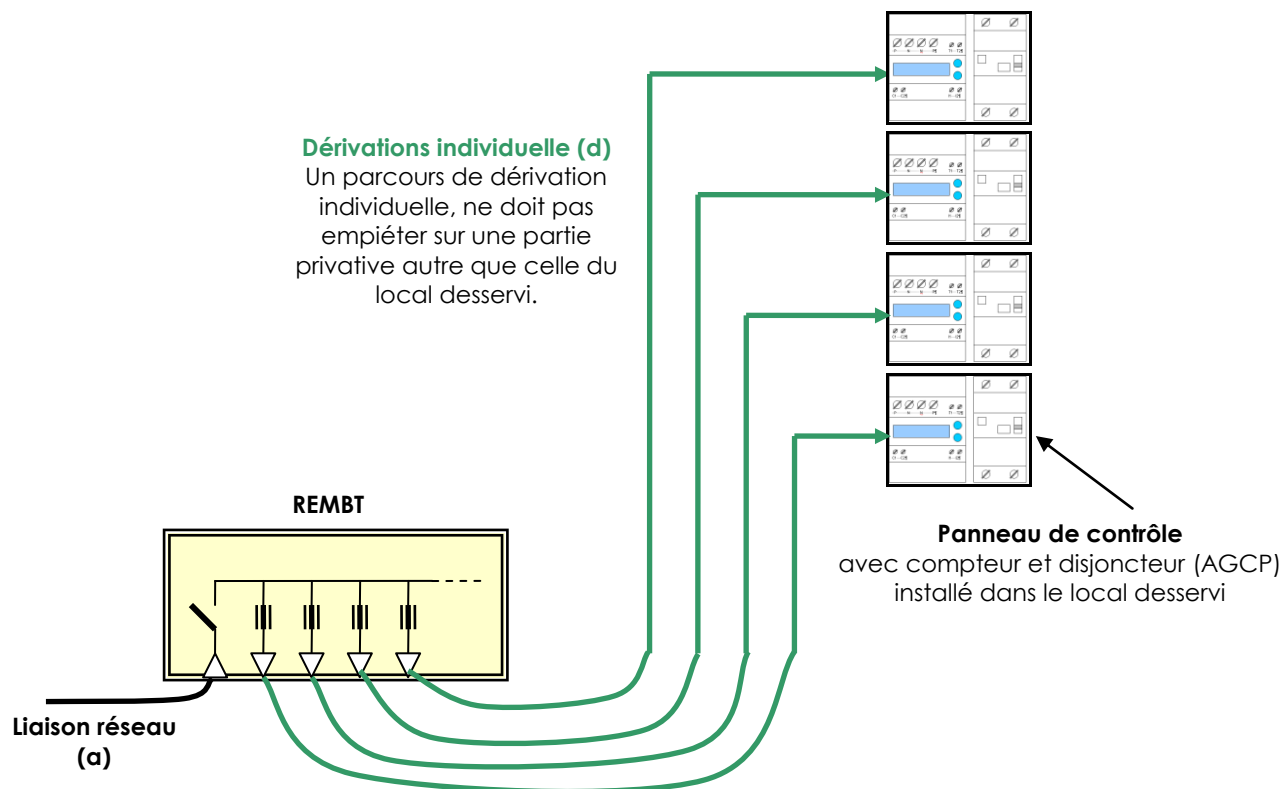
Dérivations individuelle (d)
Un parcours de dérivation individuelle, ne doit pas empiéter sur une partie privative autre que celle du local desservi.

REMBT

Liaison réseau (a)

Panneau de contrôle
avec compteur et disjoncteur (AGCP) installé dans le local desservi